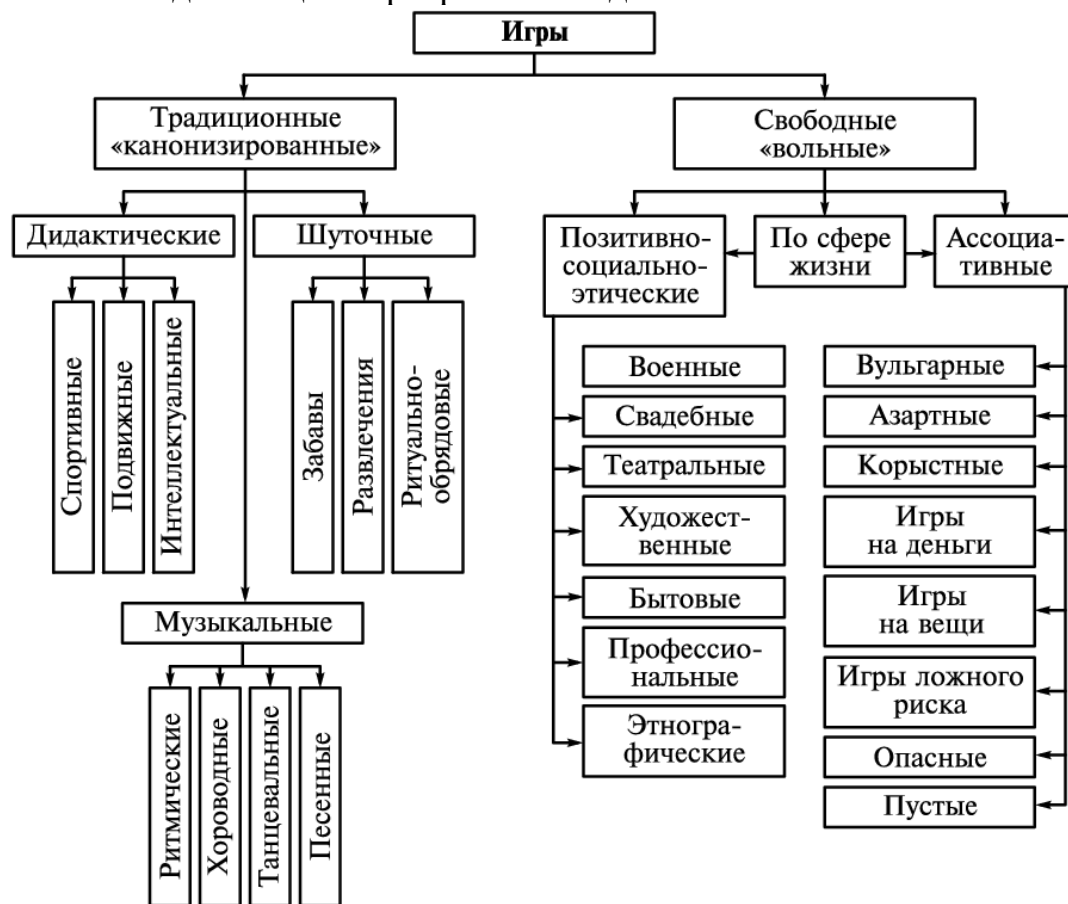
Игры

Традиционные «канонизированные»

Свободные «вольные»

Дидактические

Шуточные

Спортивные

Подвижные

Интеллектуальные

Забавы

Развлечения

Ритуально-обрядовые

Музыкальные

Ритмические

Хороводные

Танцевальные

Песенные

Позитивно-социально-этические

По сфере жизни

Ассоциативные

Военные

Свадебные

Театральные

Художественные

Бытовые

Профессиональные

Этнографические

Вульгарные

Азартные

Корыстные

Игры на деньги

Игры на вещи

Игры ложного риска

Опасные

Пустые